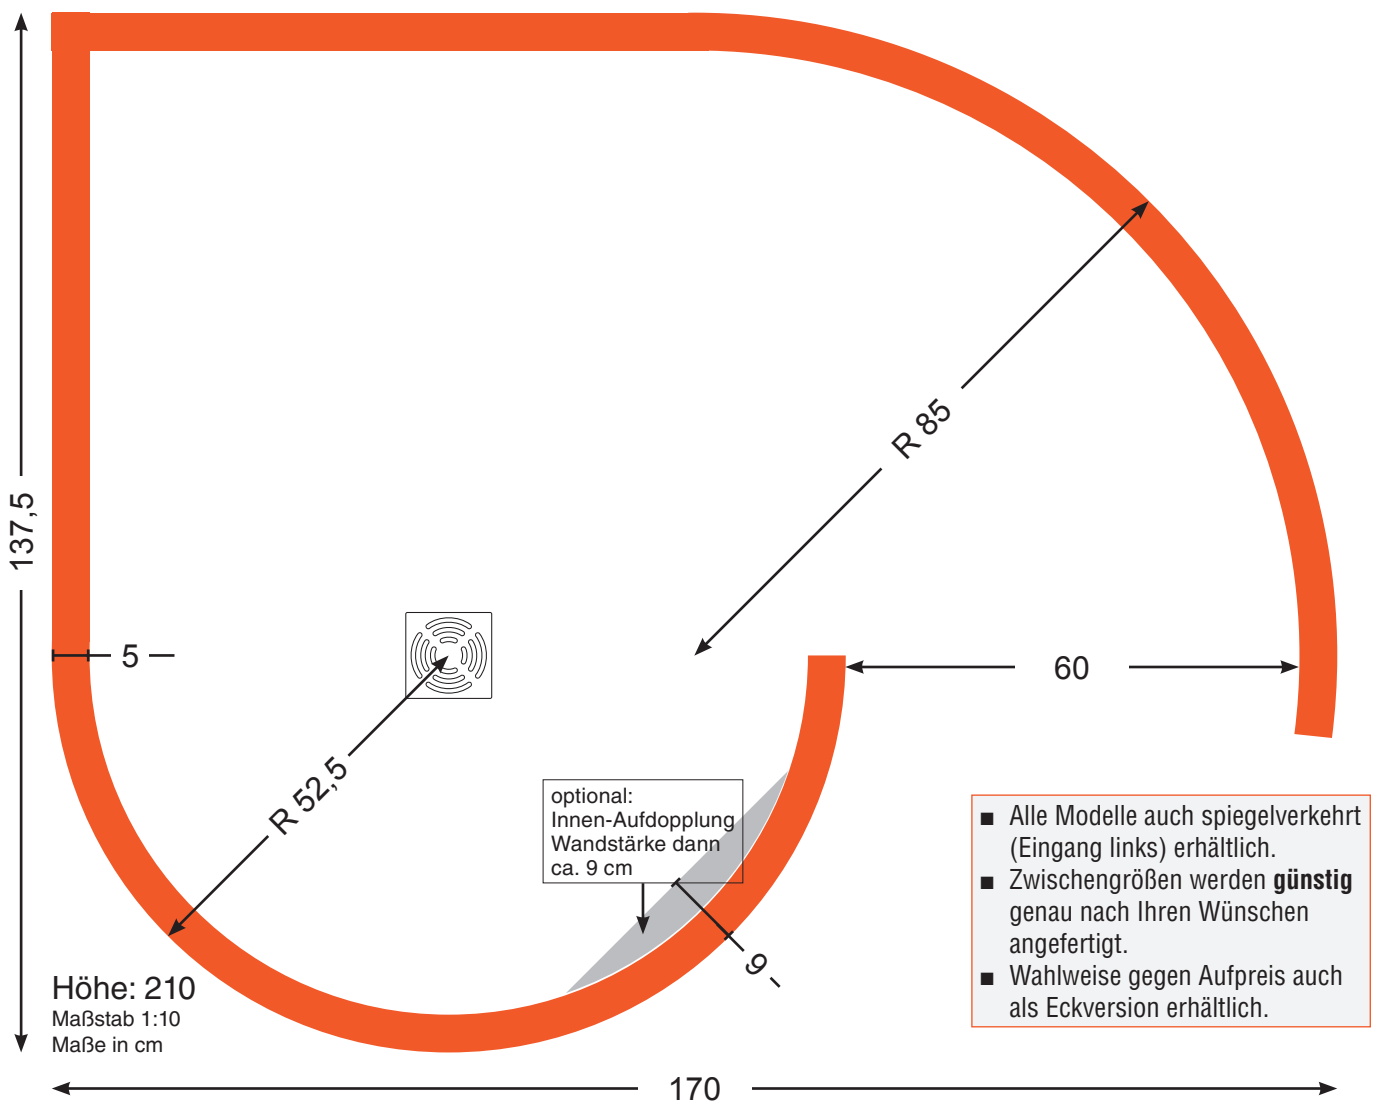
137,5

R 85

5

60

R 52,5

optional:
Innen-Aufdopplung
Wandstärke dann
ca. 9 cm

9

■ Alle Modelle auch spiegelverkehrt (Eingang links) erhältlich.
■ Zwischengrößen werden **günstig** genau nach Ihren Wünschen angefertigt.
■ Wahlweise gegen Aufpreis auch als Eckversion erhältlich.

Höhe: 210
Maßstab 1:10
Maße in cm

170